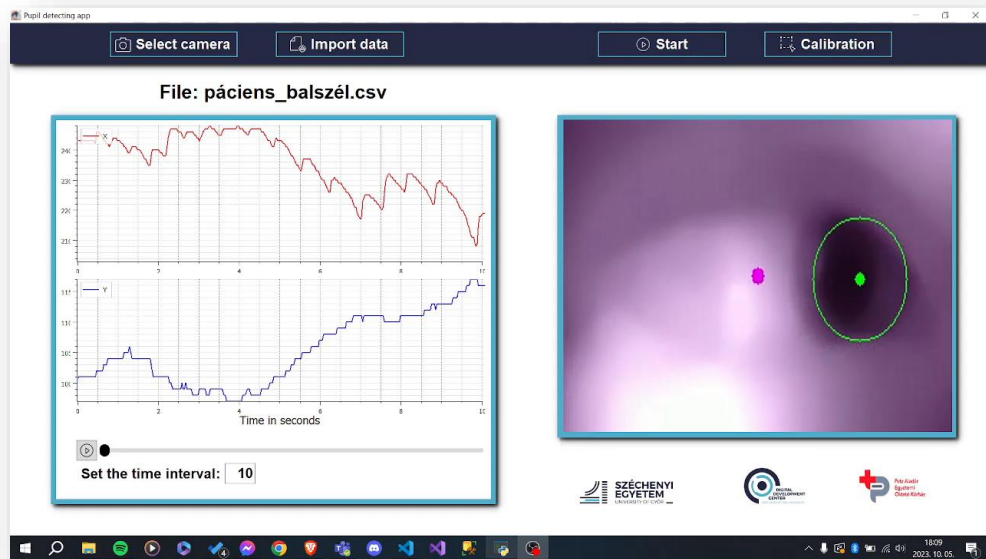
Pupil detecting app

Select camera

Import data

Start

Calibration

File: páciens_balszél.csv

X

240

230

220

210

0

2

4

6

8

10

Y

115

110

105

100

0

2

4

6

8

10

Time in seconds

Set the time interval: 10

SZÉCHENYI EGYETEM UNIVERSITY OF GYŐR

DIGITAL DEVELOPMENT CENTER

Petz Aladár Egyetemi Oktató Kórház

18:09
2023. 10. 05.